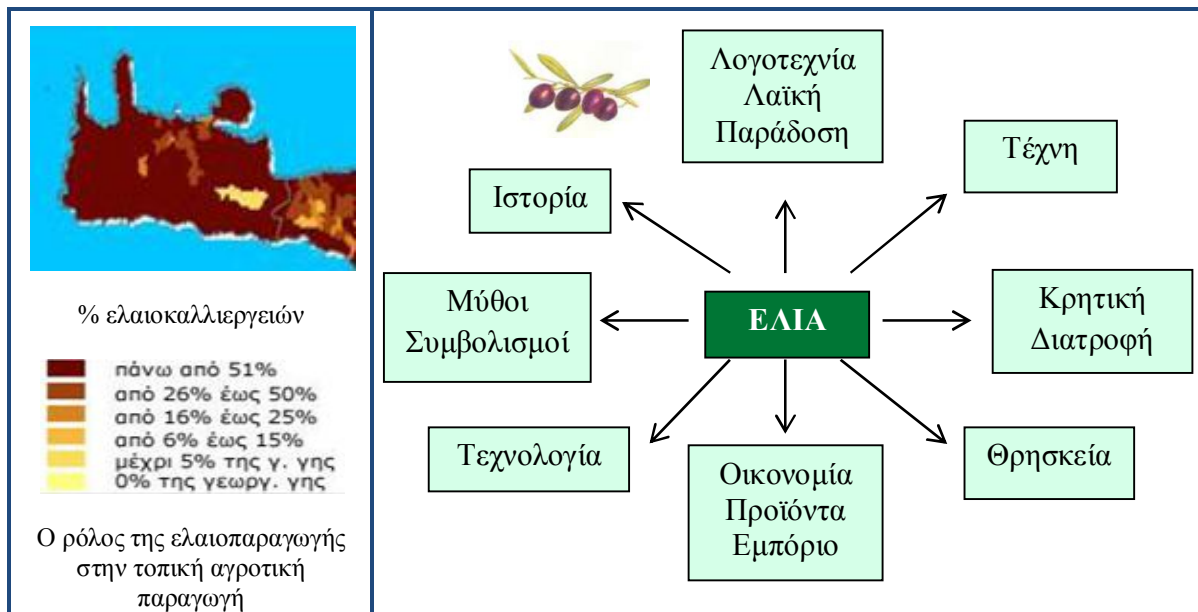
% ελαιοκαλλιεργειών

πάνω από 51%
από 26% έως 50%
από 16% έως 25%
από 6% έως 15%
μέχρι 5% της γ. γης
0% της γεωργ. γης

Ο ρόλος της ελαιοπαραγωγής στην τοπική αγροτική παραγωγή

Λογοτεχνία
Λαϊκή
Παράδοση

Τέχνη

Ιστορία

Μύθοι
Συμβολισμοί

ΕΛΙΑ

Κρητική
Διατροφή

Τεχνολογία

Οικονομία
Προϊόντα
Εμπόριο

Θρησκεία